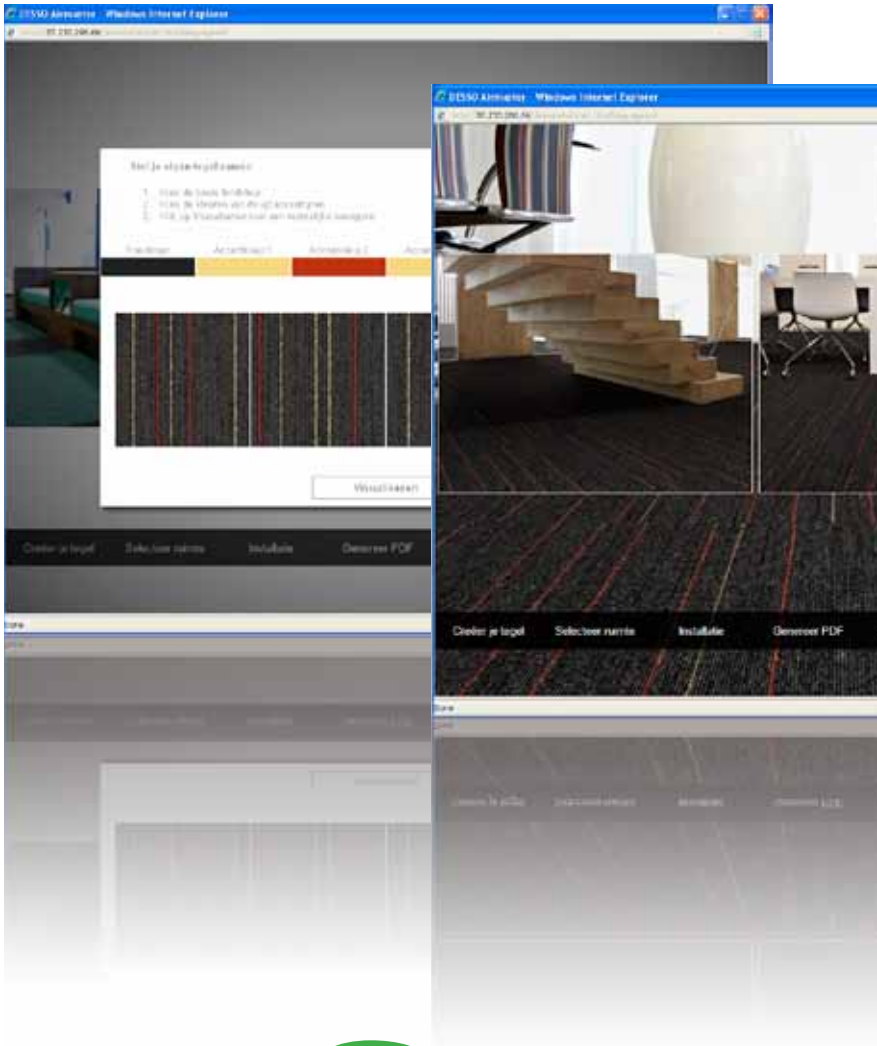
DESSO Airmaster - Windows Internet Explorer

Stel je eigen tegel samen:

1. Kies de basis kleur
2. Kies de kleuren van de accentlijnen
3. Klik op Visualiseren voor een realistisch voorbeeld

Basiskleur
Accentlijn 1
Accentlijn 2
Accent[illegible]

Visualiseren

Creëer je tegel
Selecteer ruimte
Installatie
Genereer PDF

Done

DESSO Airmaster - Windows Internet Explorer

Creëer je tegel
Selecteer ruimte
Installatie
Genereer PDF

Done